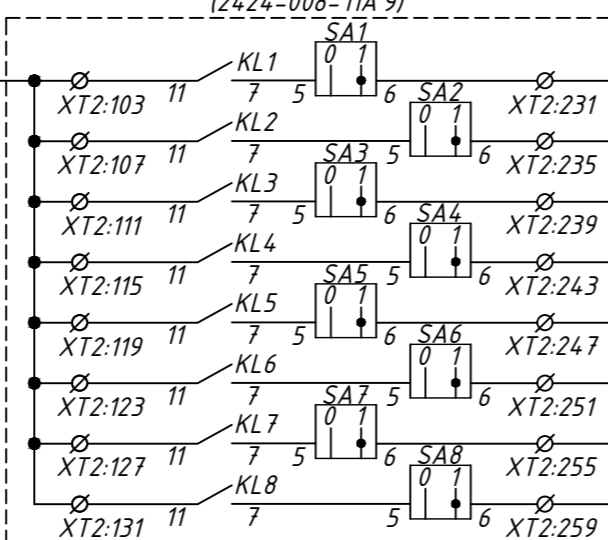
(2424-008-11A 9)

SA1
0 1
KL1
XT2:103 11 7 5 6 XT2:231
SA2
0 1
KL2
XT2:107 11 7 5 6 XT2:235
SA3
0 1
KL3
XT2:111 11 7 5 6 XT2:239
SA4
0 1
KL4
XT2:115 11 7 5 6 XT2:243
SA5
0 1
KL5
XT2:119 11 7 5 6 XT2:247
SA6
0 1
KL6
XT2:123 11 7 5 6 XT2:251
SA7
0 1
KL7
XT2:127 11 7 5 6 XT2:255
SA8
0 1
KL8
XT2:131 11 7 5 6 XT2:259